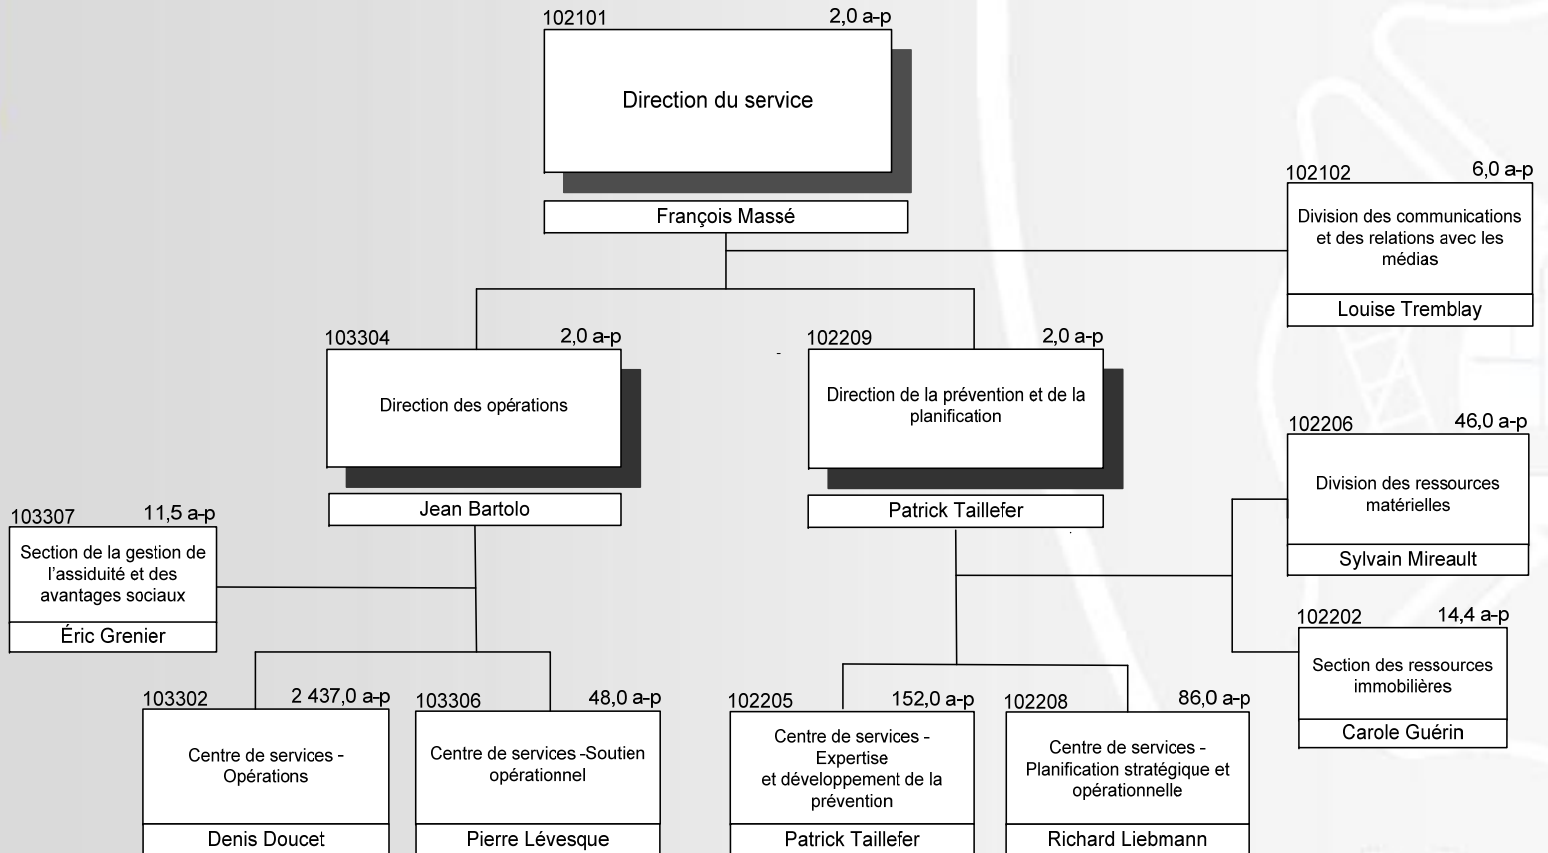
102101 2,0 a-p

Direction du service

François Massé

102102 6,0 a-p

Division des communications et des relations avec les médias

Louise Tremblay

103304 2,0 a-p

Direction des opérations

Jean Bartolo

102209 2,0 a-p

Direction de la prévention et de la planification

Patrick Taillefer

102206 46,0 a-p

Division des ressources matérielles

Sylvain Mireault

103307 11,5 a-p

Section de la gestion de l'assiduité et des avantages sociaux

Éric Grenier

102202 14,4 a-p

Section des ressources immobilières

Carole Guérin

103302 2 437,0 a-p

Centre de services - Opérations

Denis Doucet

103306 48,0 a-p

Centre de services -Soutien opérationnel

Pierre Lévesque

102205 152,0 a-p

Centre de services - Expertise et développement de la prévention

Patrick Taillefer

102208 86,0 a-p

Centre de services - Planification stratégique et opérationnelle

Richard Liebmann